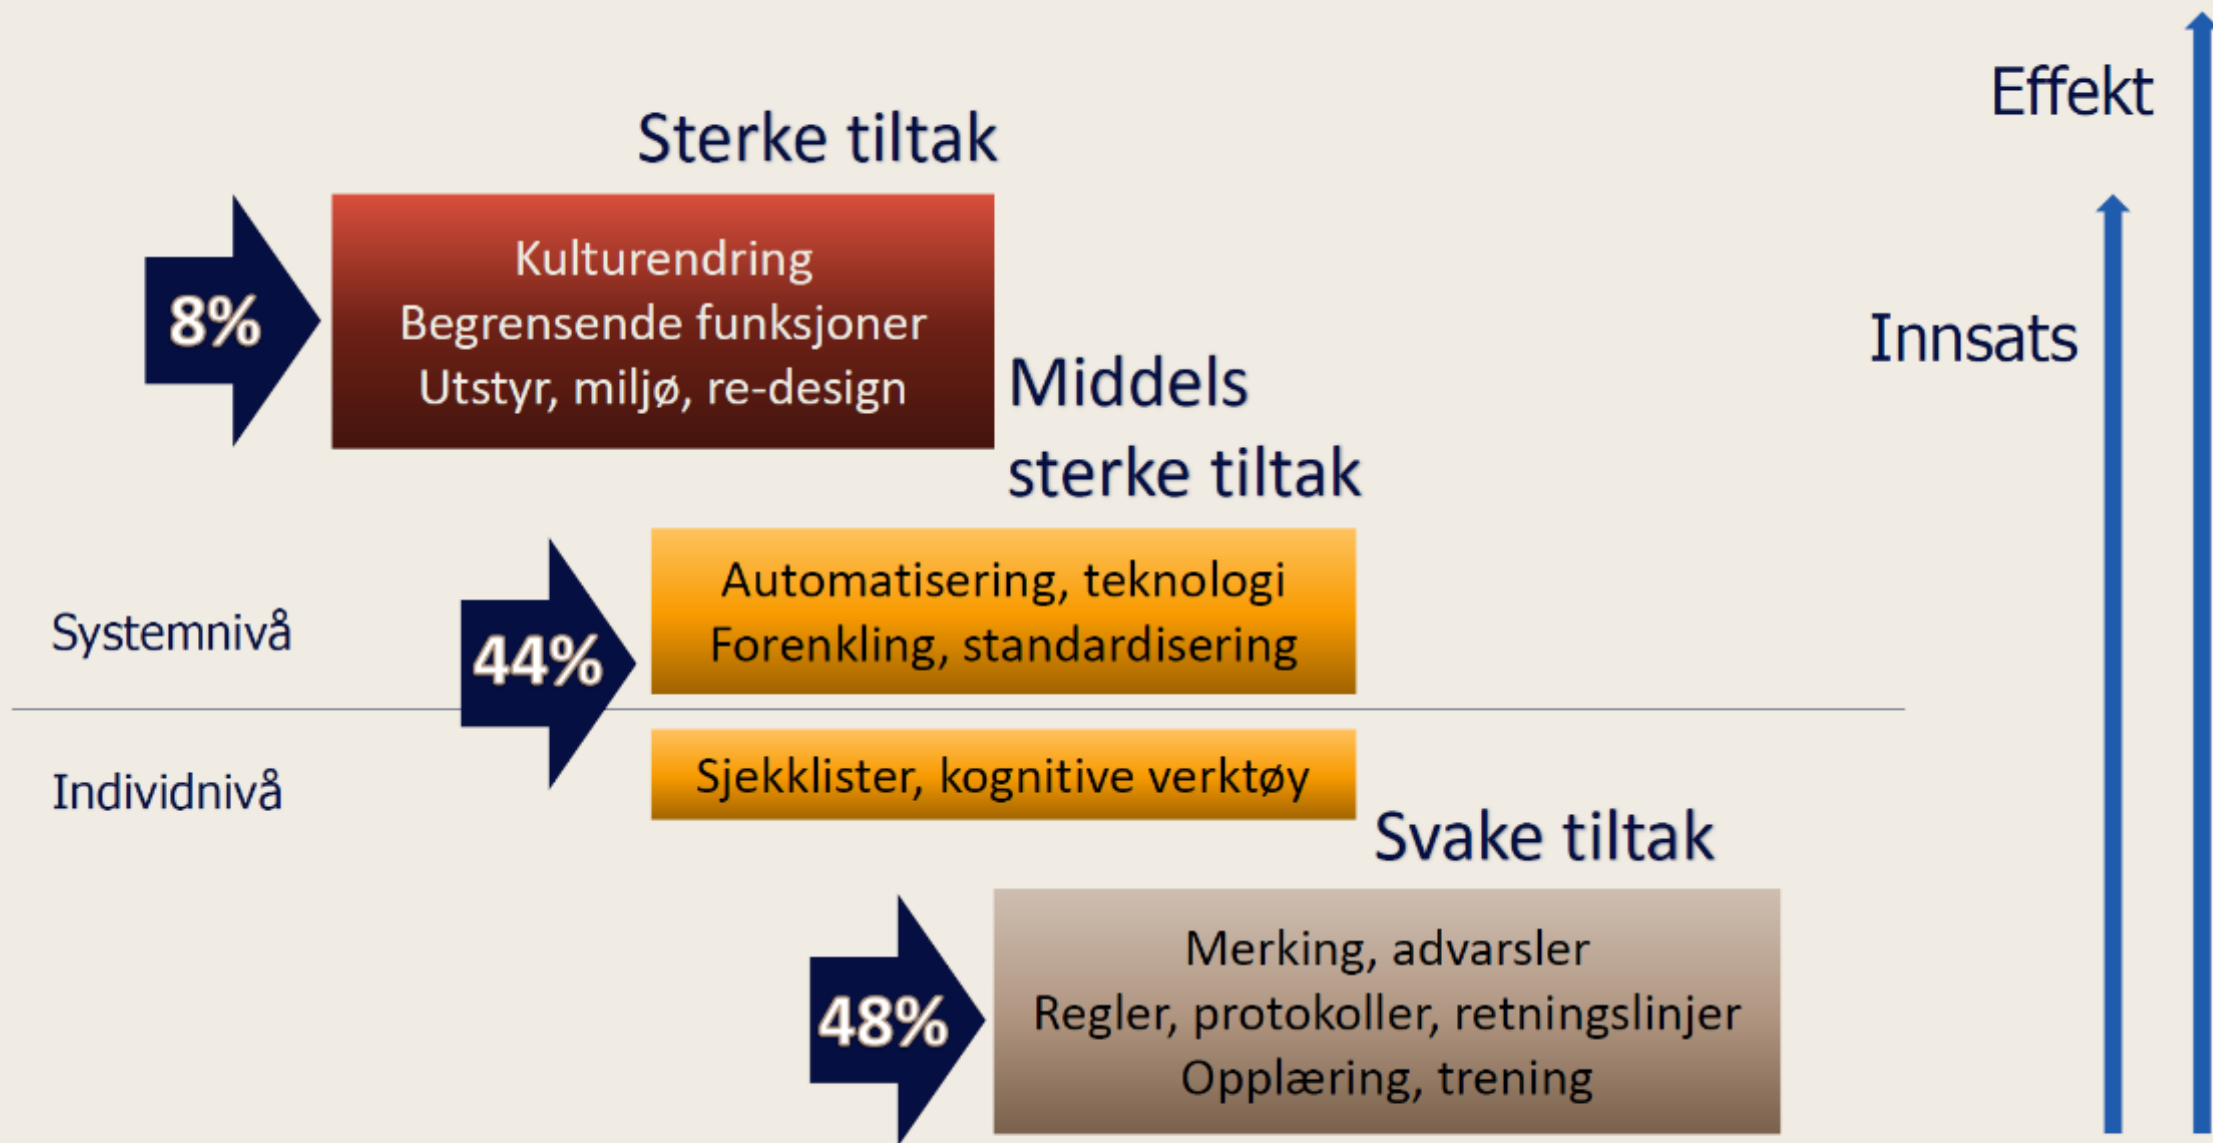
Effekt

Sterke tiltak

8%

Kulturendring
Begrensende funksjoner
Utstyr, miljø, re-design

Innsats

Middels sterke tiltak

Systemnivå

44%

Automatisering, teknologi
Forenkling, standardisering

Individnivå

Sjekklister, kognitive verktøy

Svake tiltak

48%

Merking, advarsler
Regler, protokoller, retningslinjer
Opplæring, trening